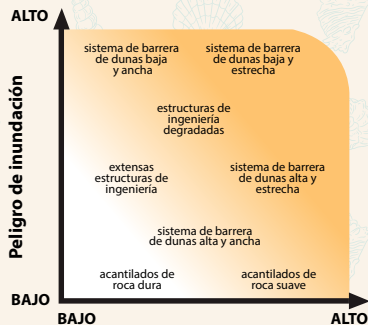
ALTO

Peligro de inundación

sistema de barrera de dunas baja y ancha

sistema de barrera de dunas baja y estrecha

estructuras de ingeniería degradadas

extensas estructuras de ingeniería

sistema de barrera de dunas alta y estrecha

sistema de barrera de dunas alta y ancha

acantilados de roca dura

acantilados de roca suave

BAJO

BAJO

ALTO